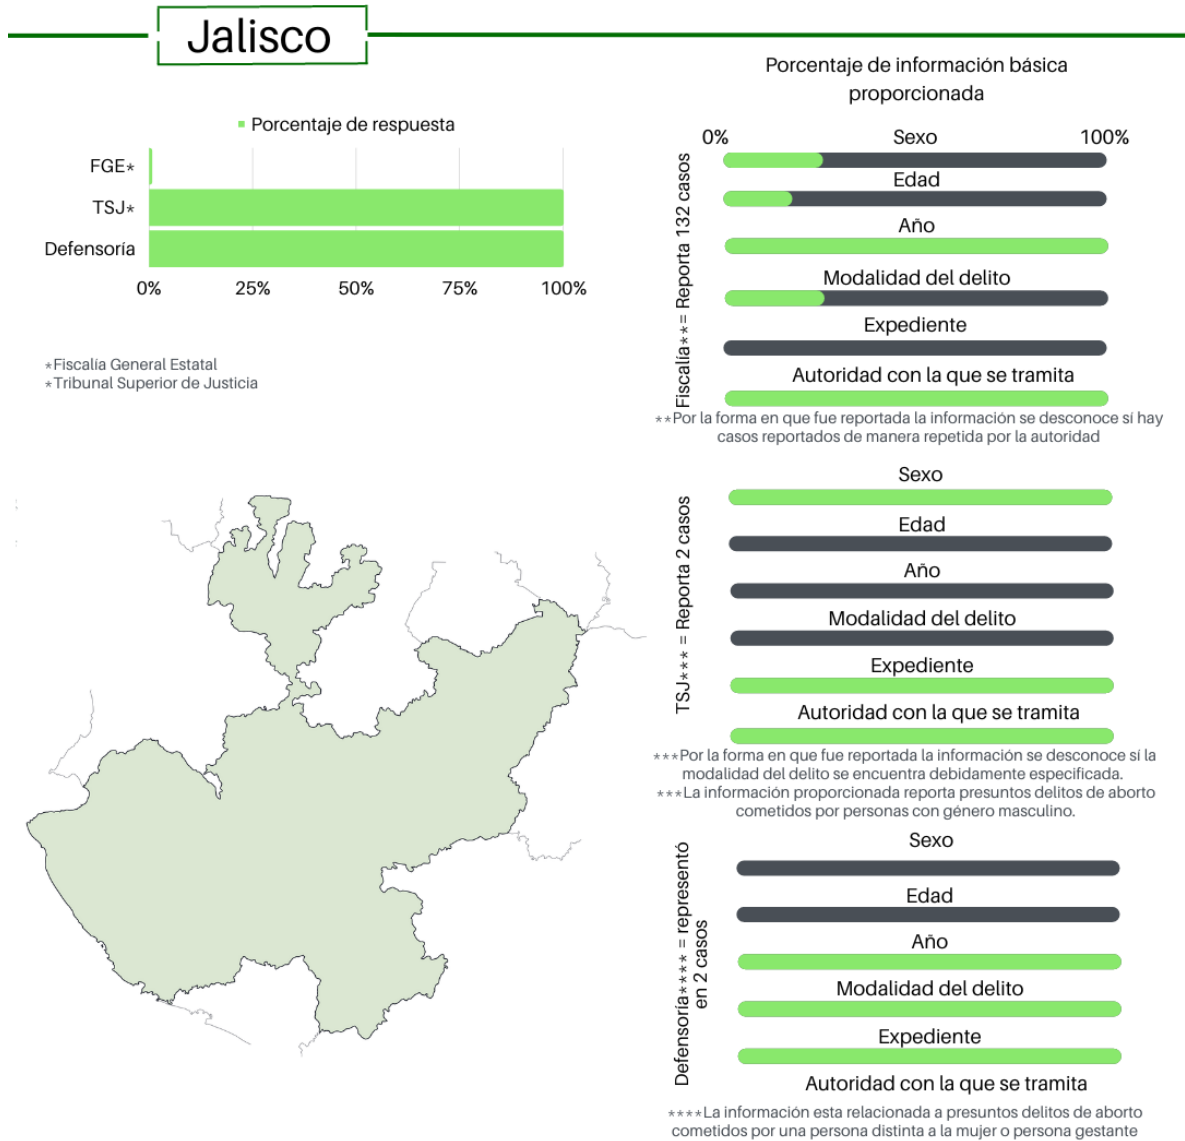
Jalisco

Porcentaje de respuesta

FGE*
TSJ*
Defensoría

0% 25% 50% 75% 100%

*Fiscalía General Estatal
*Tribunal Superior de Justicia

Porcentaje de información básica proporcionada

0% Sexo 100%

Fiscalía** = Reporta 132 casos

Edad
Año
Modalidad del delito
Expediente
Autoridad con la que se tramita

**Por la forma en que fue reportada la información se desconoce sí hay casos reportados de manera repetida por la autoridad

TSJ*** = Reporta 2 casos

Sexo
Edad
Año
Modalidad del delito
Expediente
Autoridad con la que se tramita

***Por la forma en que fue reportada la información se desconoce sí la modalidad del delito se encuentra debidamente especificada.
***La información proporcionada reporta presuntos delitos de aborto cometidos por personas con género masculino.

Defensoría**** = representó en 2 casos

Sexo
Edad
Año
Modalidad del delito
Expediente
Autoridad con la que se tramita

****La información esta relacionada a presuntos delitos de aborto cometidos por una persona distinta a la mujer o persona gestante